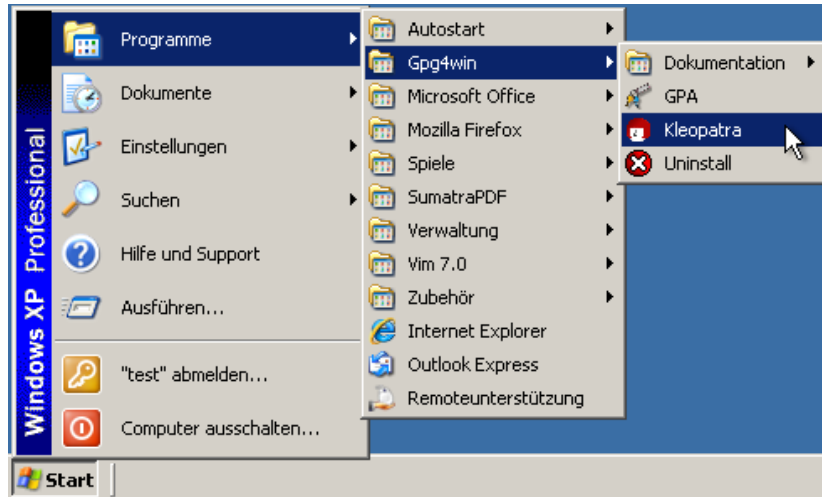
Windows XP Professional

Programme
Dokumente
Einstellungen
Suchen
Hilfe und Support
Ausführen...
"test" abmelden...
Computer ausschalten...

Autostart
Gpg4win
Microsoft Office
Mozilla Firefox
Spiele
SumatraPDF
Verwaltung
Vim 7.0
Zubehör
Internet Explorer
Outlook Express
Remoteunterstützung

Dokumentation
GPA
Kleopatra
Uninstall

Start